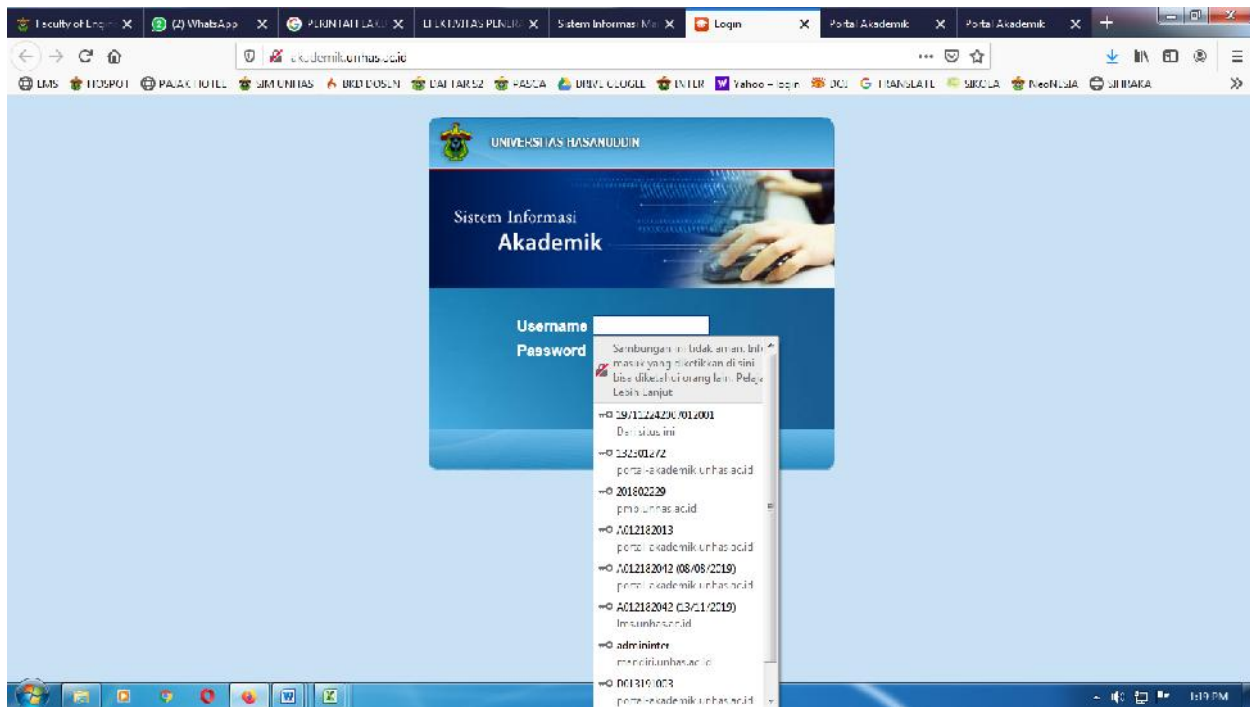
Faculty of Engi X | (2) WhatsApp X | PERINTAH LAG X | EFEKTIVITAS PENER X | Sistem Informasi Ma X | Login X | Portal Akademik X | Portal Akademik X

akademik.unhas.ac.id

LMS HOSPOT PAJAK HOTEL SIMUNHAS BKD DOSEN DAFTAR S2 PASCA DRIVE GOOGLE INTER Yahoo - login DOI TRANSLATE SIKOLA NeoNUSIA SIPIAKA

UNIVERSITAS HASANUDDIN

Sistem Informasi
Akademik

Username
Password

Sambungan ini tidak aman. Info masuk yang diketikkan di sini bisa diketahui orang lain. Pelaj Lebih Lanjut

197112242007012001
Dari situs ini

132301272
portal-akademik.unhas.ac.id

201802229
pmb.unhas.ac.id

A012182013
portal-akademik.unhas.ac.id

A012182042 (08/08/2019)
portal-akademik.unhas.ac.id

A012182042 (13/11/2019)
lms.unhas.ac.id

admininter
mandiri.unhas.ac.id

0013191053
portal-akademik.unhas.ac.id

1:19 PM